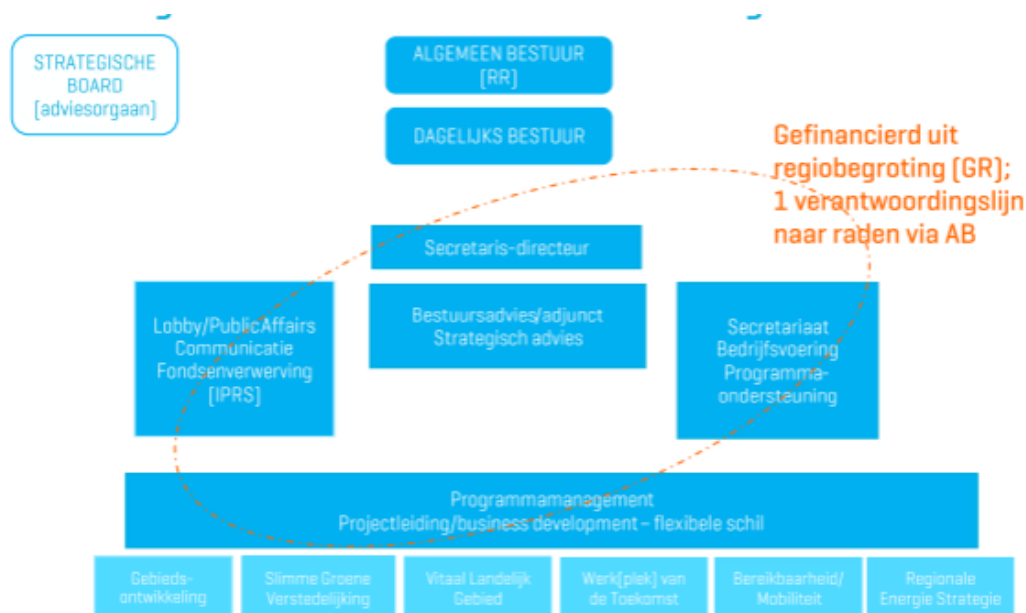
STRATEGISCHE BOARD (adviesorgaan)

ALGEMEEN BESTUUR (RR)

DAGELIJKS BESTUUR

Gefinancierd uit regiobegroting (GR); 1 verantwoordingslijn naar raden via AB

Secretaris-directeur

Lobby/PublicAffairs Communicatie Fondsenverwerving (IPRS)

Bestuursadvies/adjunct Strategisch advies

Secretariaat Bedrijfsvoering Programma-ondersteuning

Programmamanagement
Projectleiding/business development – flexibele schil

Gebieds-ontwikkeling

Slimme Groene Verstedelijking

Vitaal Landelijk Gebied

Werk(plek) van de Toekomst

Bereikbaarheid/ Mobiliteit

Regionale Energie Strategie